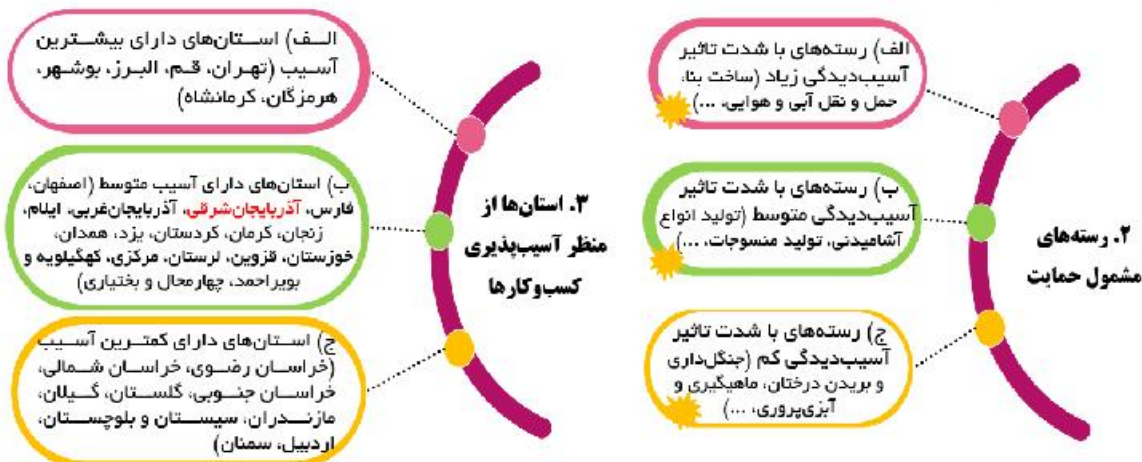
۲. رسته‌های مشمول حمایت

الف) رسته‌های با شدت تاثیر آسیب‌دیدگی زیاد (ساخت بنا، حمل و نقل آبی و هوایی، ...)

ب) رسته‌های با شدت تاثیر آسیب‌دیدگی متوسط (تولید انواع آشامیدنی، تولید منسوجات، ...)

ج) رسته‌های با شدت تاثیر آسیب‌دیدگی کم (جنگل‌داری و بریدن درختان، ماهیگیری و آبزی‌پروری، ...)

۳. استان‌ها از منظر آسیب‌پذیری کسب‌وکارها

الف) استان‌های دارای بیشترین آسیب (تهران، قم، البرز، بوشهر، هرمزگان، کرمانشاه)

ب) استان‌های دارای آسیب متوسط (اصفهان، فارس، آذربایجان‌شرقی، آذربایجان‌غربی، ایلام، زنجان، کرمان، کردستان، یزد، همدان، خوزستان، قزوین، لرستان، مرکزی، کهگیلویه و بویراحمد، چهارمحال و بختیاری)

ج) استان‌های دارای کمترین آسیب (خراسان رضوی، خراسان شمالی، خراسان جنوبی، گلستان، گیلان، مازندران، سیستان و بلوچستان، اردبیل، سمنان)